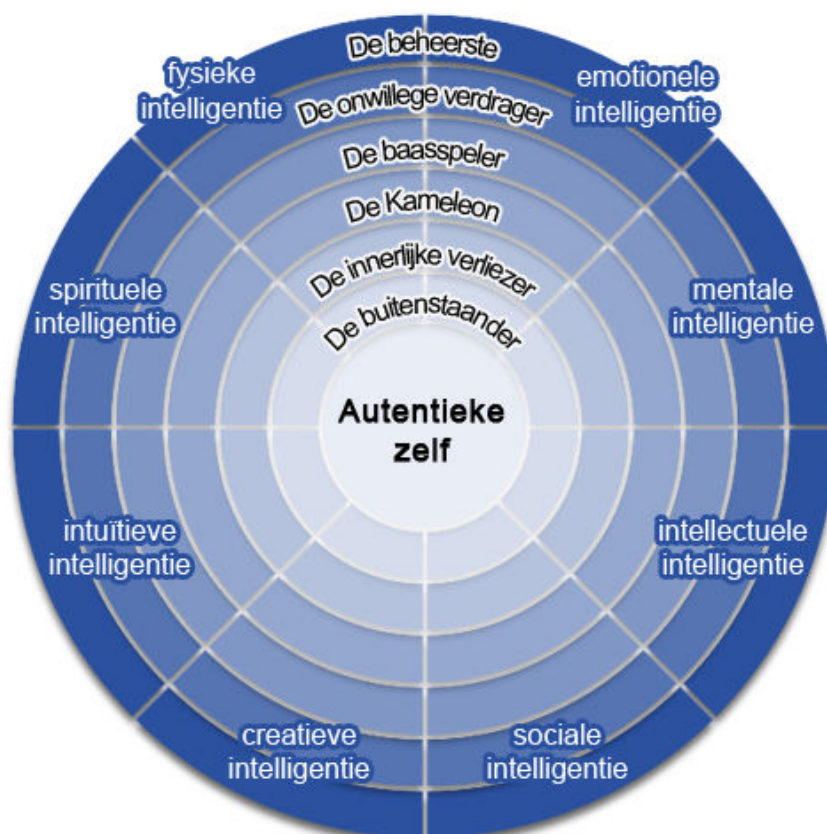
De beheerste
De onwillege verdrager
De baasspeler
De Kameleon
De innerlijke verliezer
De buitenstaander

fysieke intelligentie

emotionele intelligentie

spirituele intelligentie

mentale intelligentie

Autentieke zelf

intuïtieve intelligentie

intellectuele intelligentie

creatieve intelligentie

sociale intelligentie